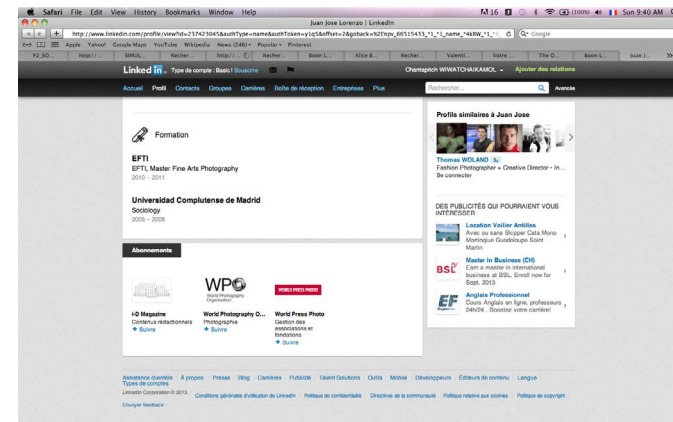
Safari File Edit View History Bookmarks Window Help

Juan Jose Lorenzo | LinkedIn

16 (100%) Sun 9:40 AM

http://www.linkedin.com/profile/view?id=237423045&authType=name&authToken=y1q5&offset=2&goback=%2Enpv_66515433_*1_*1_name_*4&&W_*1_*1

Q- Google

Apple Yahoo! Google Maps YouTube Wikipedia News (246) Popular Pinterest

P2_SO... http://... SIMUL Recher... http://... Recher... Boon L... Alice &... Recher... Valenti... Votre ... The O... Boon L... Juan J...

Linked in. Type de compte : Basic Souscrire

Chantapitch WIWATCHAIKAMOL Ajouter des relations

Accueil Profil Contacts Groupes Carrières Boîte de réception Entreprises Plus

Rechercher... Avancée

Formation

EFTI
EFTI, Master Fine Arts Photography
2010 – 2011

Universidad Complutense de Madrid
Sociology
2005 – 2009

Abonnements

I-D Magazine
Contenus rédactionnels
+ Suivre

WPO
World Photography Organisation
World Photography O...
Photographie
+ Suivre

WORLD PRESS PHOTO
World Press Photo
Gestion des associations et fondations
+ Suivre

Profils similaires à Juan Jose

Thomas WOLAND
Fashion Photographer + Creative Director - In...
Se connecter

DES PUBLICITÉS QUI POURRAIENT VOUS INTÉRESSER

Location Voilier Antilles
Avec ou sans Skipper Cata Mono Martinique Guadeloupe Saint Martin

BSL
Master in Business (CH)
Earn a master in international business at BSL. Enroll now for Sept. 2013

EF
Anglais Professionnel
Cours Anglais en ligne, professeurs 24h/24 . Boostez votre carrière!

Assistance clientèle À propos Presse Blog Carrières Publicité Talent Solutions Outils Mobile Développeurs Éditeurs de contenu Langue
Types de comptes
LinkedIn Corporation © 2013 Conditions générales d'utilisation de LinkedIn Politique de confidentialité Directives de la communauté Politique relative aux cookies Politique de copyright
Envoyer feedback